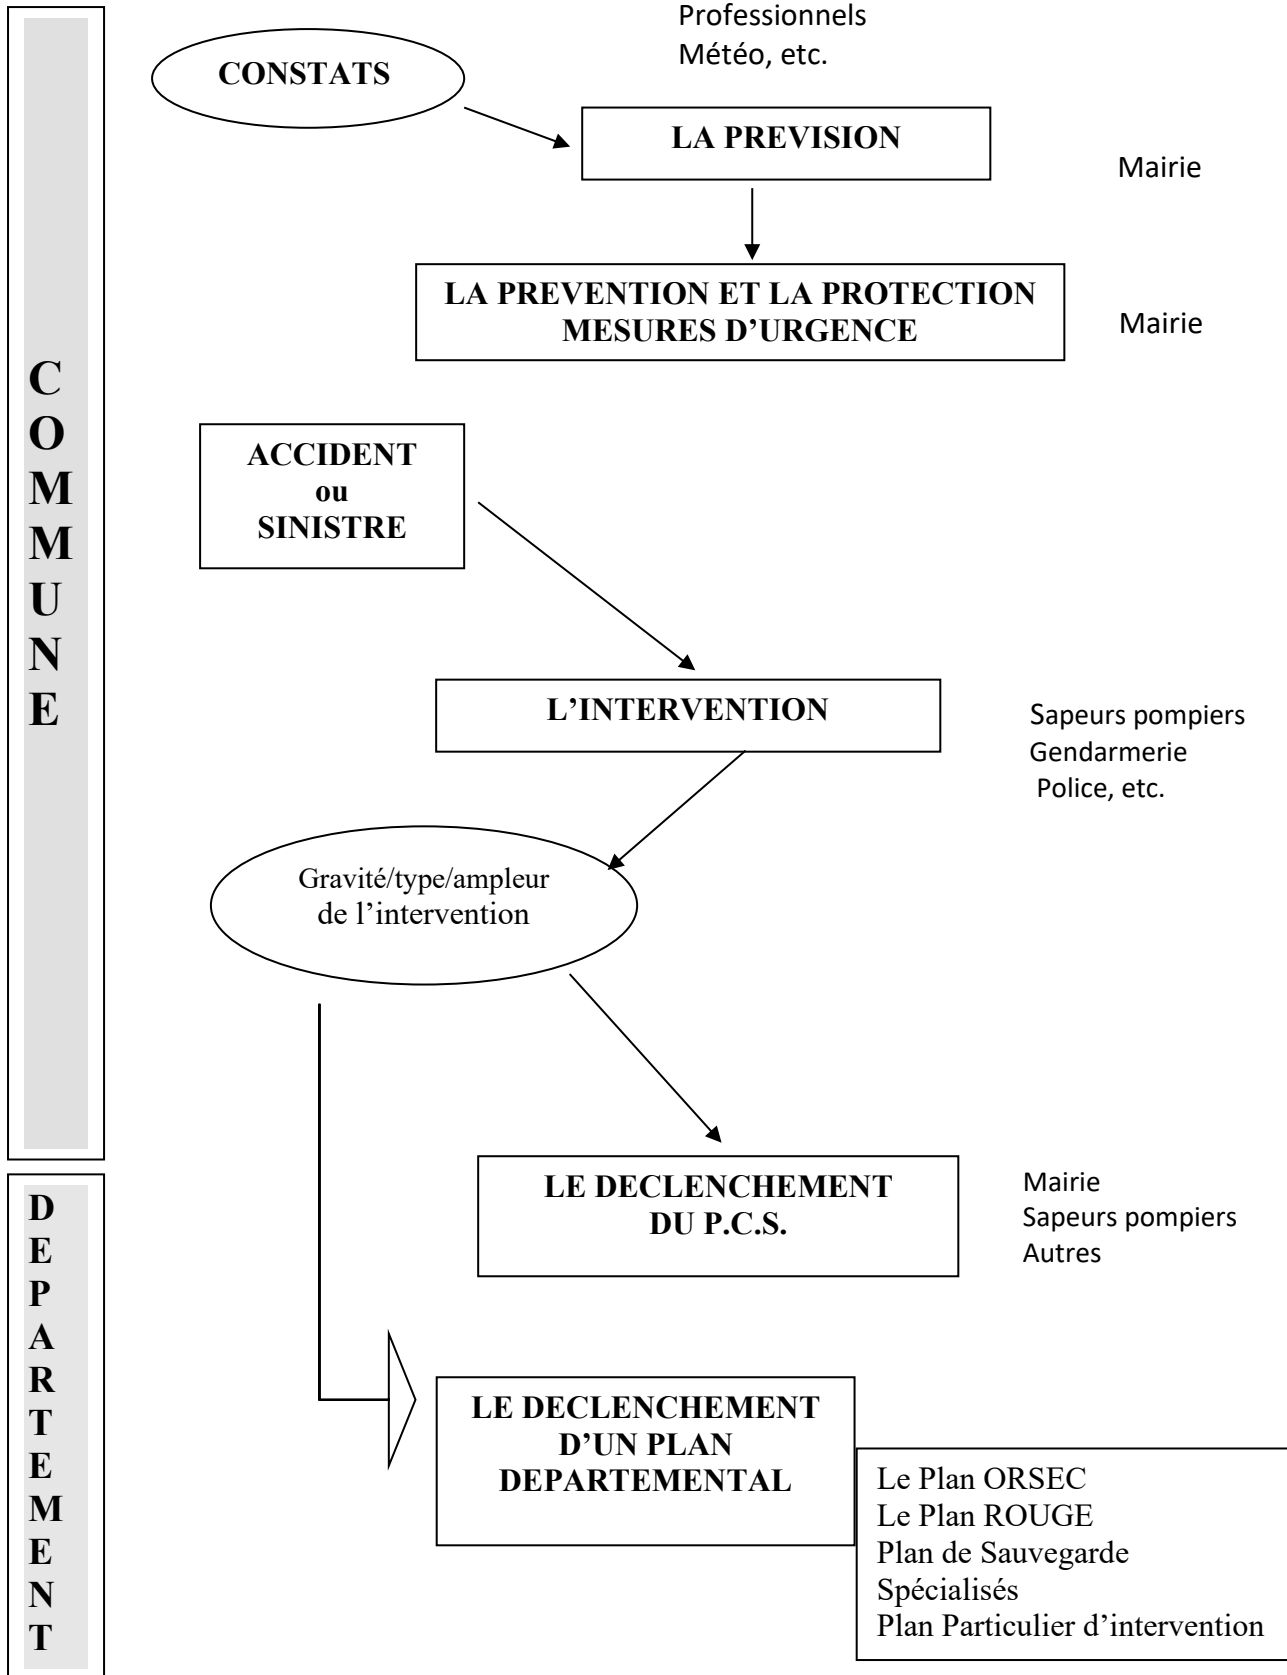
C
O
M
M
U
N
E

CONSTATS

Professionnels
Météo, etc.

LA PREVISION

Mairie

LA PREVENTION ET LA PROTECTION
MESURES D'URGENCE

Mairie

ACCIDENT
ou
SINISTRE

L'INTERVENTION

Sapeurs pompiers
Gendarmerie
Police, etc.

Gravité/type/ampleur
de l'intervention

D
E
P
A
R
T
E
M
E
N
T

LE DECLENCHEMENT
DU P.C.S.

Mairie
Sapeurs pompiers
Autres

LE DECLENCHEMENT
D'UN PLAN
DEPARTEMENTAL

Le Plan ORSEC
Le Plan ROUGE
Plan de Sauvegarde
Spécialisés
Plan Particulier d'intervention